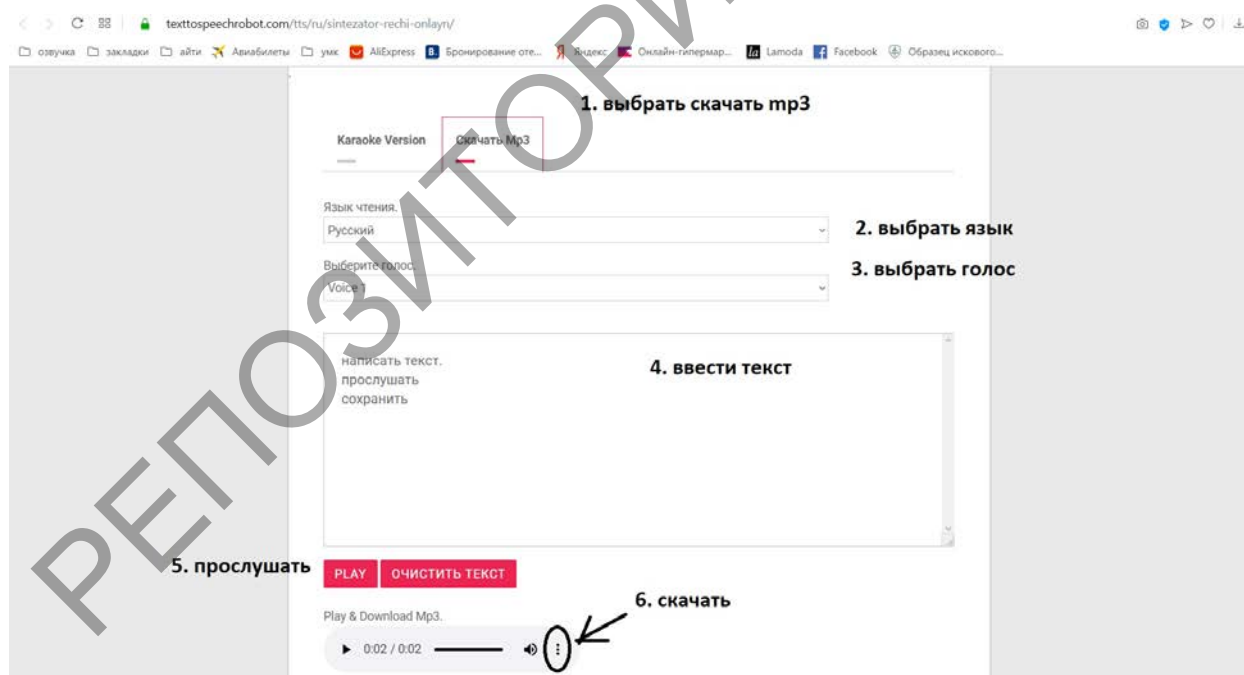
texttospeechrobot.com/tts/ru/sintezator-rechi-onlayn/

озвучка закладки айти Авиабилеты умк AliExpress Бронирование оте... Яндекс Онлайн-гипермар... Lamoda Facebook Образец искового...

РЕПОЗИТОРИЙ

1. выбрать скачать mp3

Karaoke Version Скачать Mp3

Язык чтения.

Русский

2. выбрать язык

Выберите голос

Voice 1

3. выбрать голос

написать текст.
прослушать
сохранить

4. ввести текст

5. прослушать

PLAY ОЧИСТИТЬ ТЕКСТ

Play & Download Mp3.

6. скачать

0:02 / 0:02